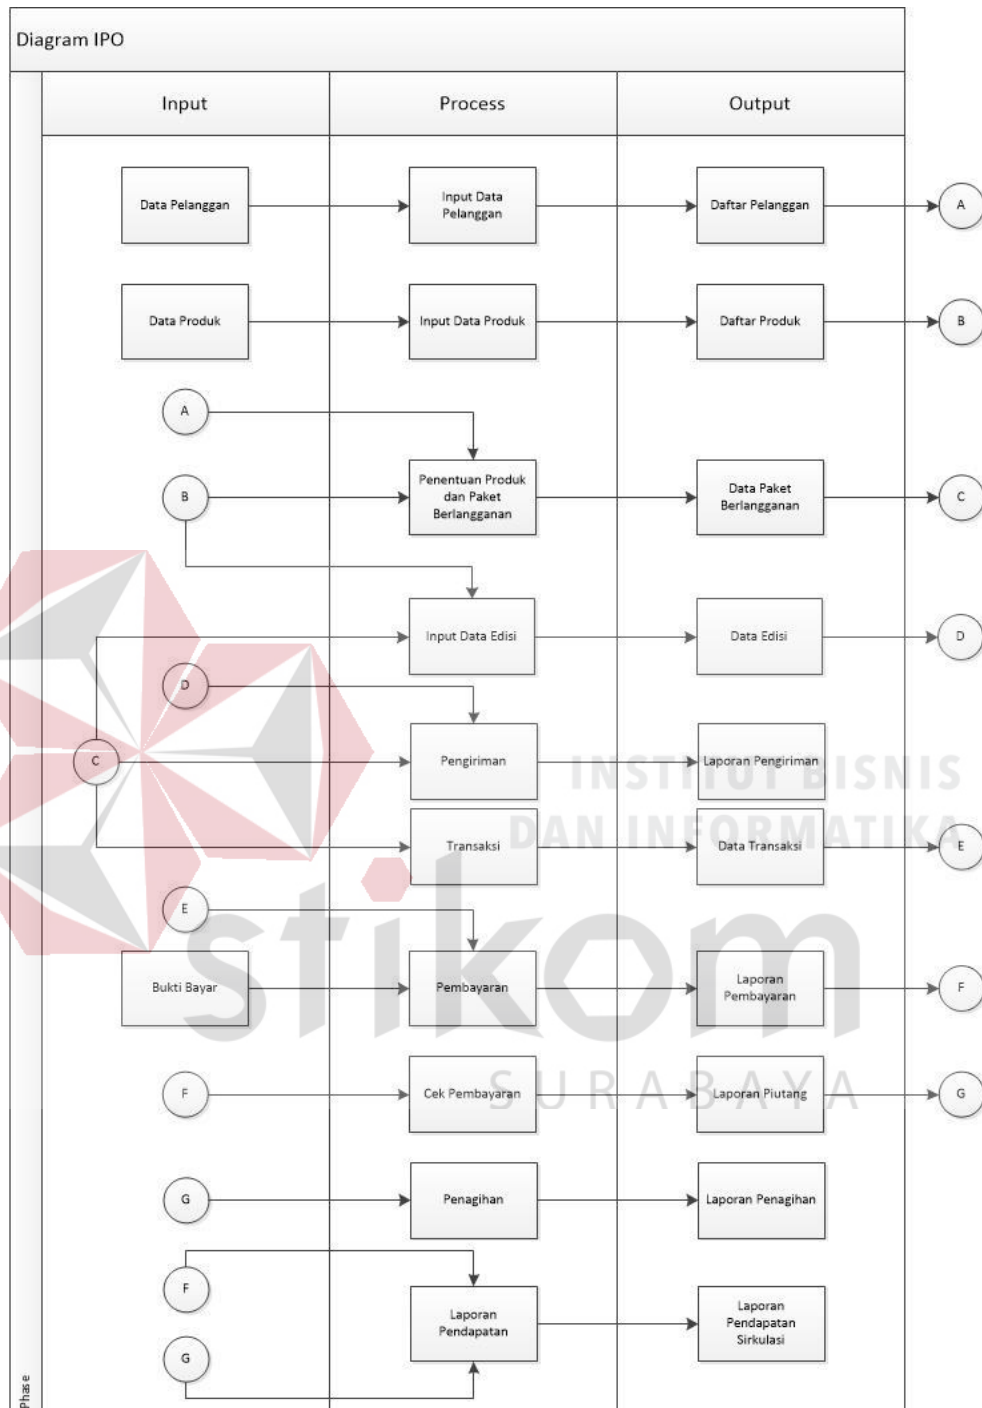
Diagram IPO

| Input | Process | Output |
|---|---|---|
| Data Pelanggan | Input Data Pelanggan | Daftar Pelanggan |
| Data Produk | Input Data Produk | Daftar Produk |
| A, B | Penentuan Produk dan Paket Berlangganan | Data Paket Berlangganan |
| C, B | Input Data Edisi | Data Edisi |
| D, C | Pengiriman | Laporan Pengiriman |
| C | Transaksi | Data Transaksi |
| E, Bukti Bayar | Pembayaran | Laporan Pembayaran |
| F | Cek Pembayaran | Laporan Piutang |
| G | Penagihan | Laporan Penagihan |
| F, G | Laporan Pendapatan | Laporan Pendapatan Sirkulasi |

A
B
C
D
E
F
G

Phase

INSTITUT BISNIS DAN INFORMATIKA
stikom
SURABAYA